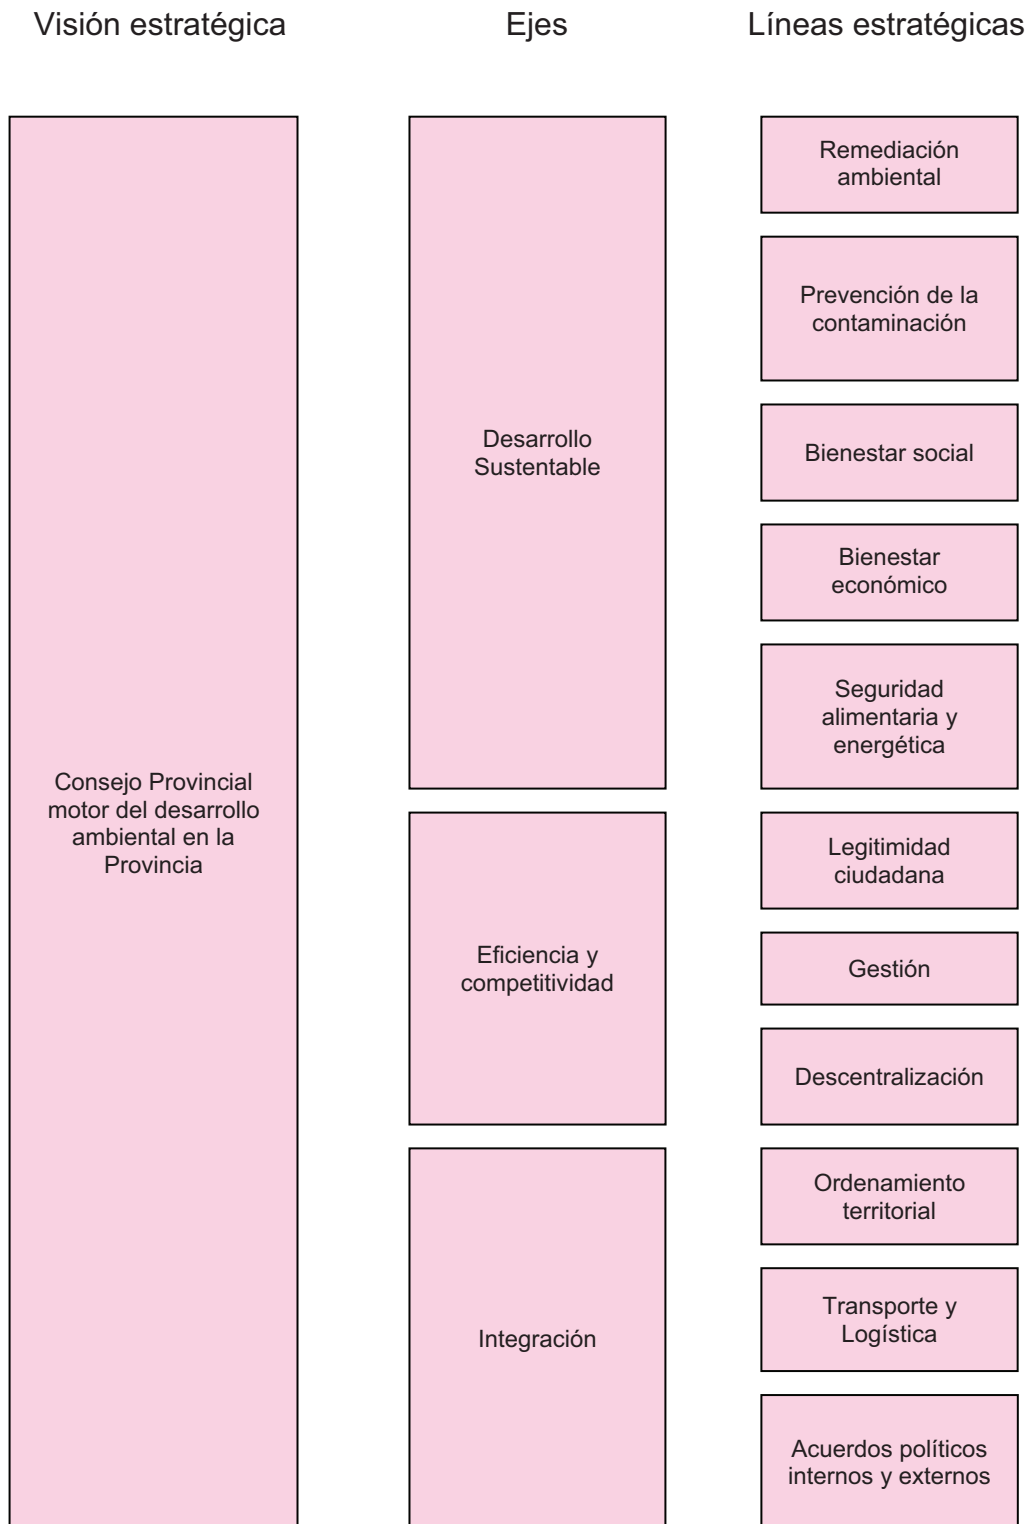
Visión estratégica

Ejes

Líneas estratégicas

Consejo Provincial motor del desarrollo ambiental en la Provincia

Desarrollo Sustentable

Eficiencia y competitividad

Integración

Remediación ambiental

Prevención de la contaminación

Bienestar social

Bienestar económico

Seguridad alimentaria y energética

Legitimidad ciudadana

Gestión

Descentralización

Ordenamiento territorial

Transporte y Logística

Acuerdos políticos internos y externos